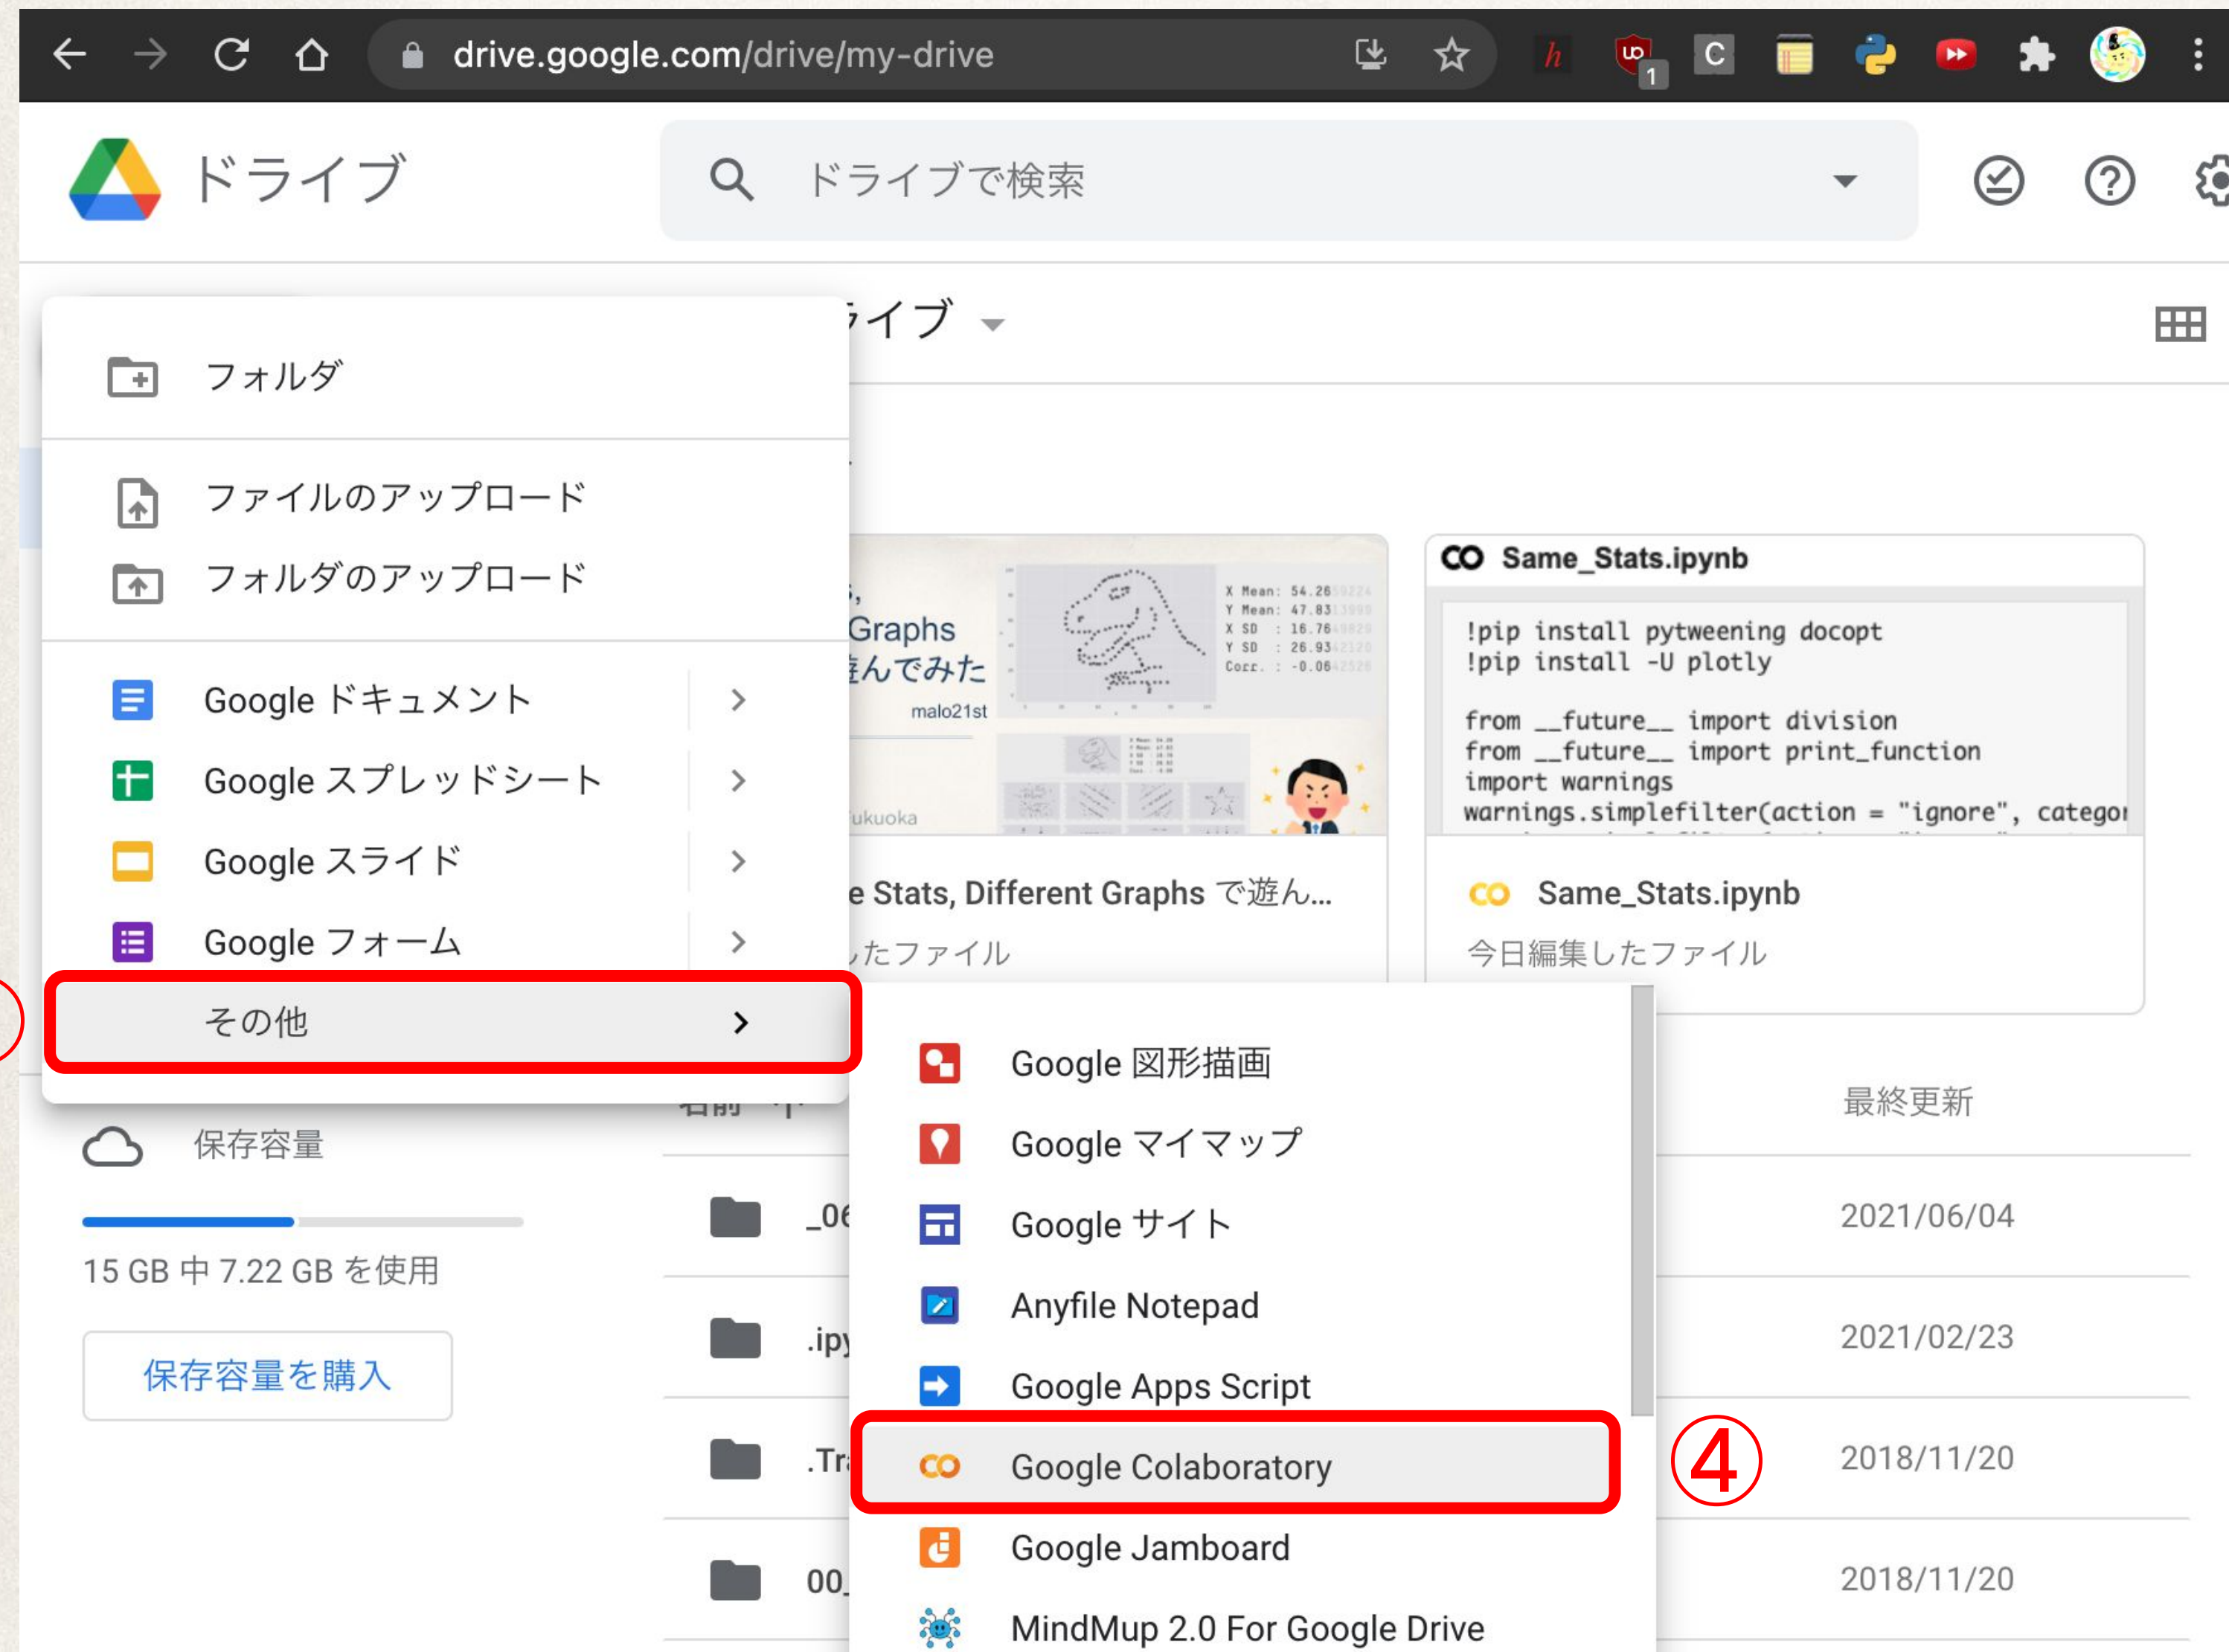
drive.google.com/drive/my-drive

h
1
C

ドライブ

ドライブで検索

イブ

フォルダ

ファイルのアップロード

フォルダのアップロード

Google ドキュメント

Google スプレッドシート

Google スライド

Google フォーム

その他

保存容量

15 GB 中 7.22 GB を使用

保存容量を購入

Graphs
んでみた
malo21st
ukuoka

X Mean: 54.26
Y Mean: 47.83
X SD : 16.76
Y SD : 26.93
Corr. : -0.06

e Stats, Different Graphs で遊ん...

たファイル

CO Same_Stats.ipynb

!pip install pytweening docopt
!pip install -U plotly

from __future__ import division
from __future__ import print_function
import warnings
warnings.simplefilter(action = "ignore", categor

CO Same_Stats.ipynb

今日編集したファイル

Google 図形描画

Google マイマップ

Google サイト

Anyfile Notepad

Google Apps Script

Google Colaboratory

Google Jamboard

MindMup 2.0 For Google Drive

④

最終更新

_06

.ipy

.Tr

00

2021/06/04

2021/02/23

2018/11/20

2018/11/20